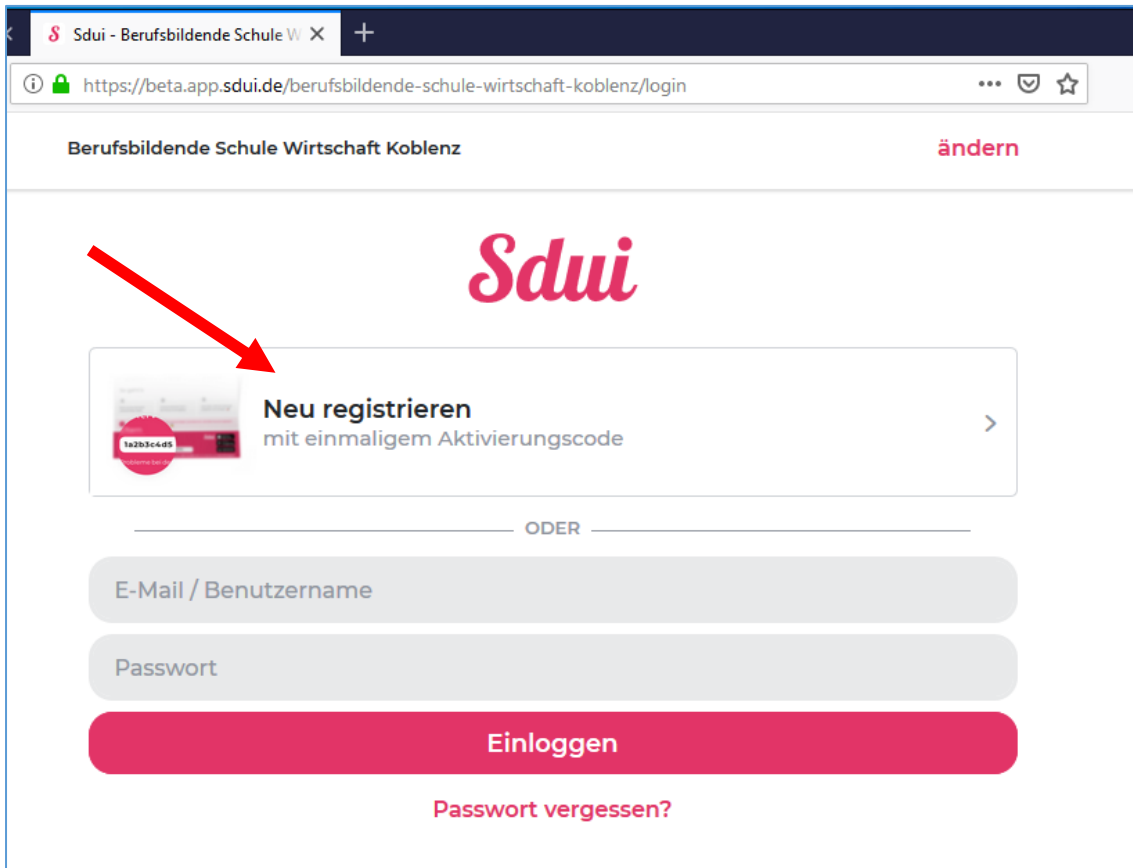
Sdui - Berufsbildende Schule W

https://beta.app.sdui.de/berufsbildende-schule-wirtschaft-koblenz/login

Berufsbildende Schule Wirtschaft Koblenz

ändern

Sdui

1a2b3c4d5

Neu registrieren
mit einmaligem Aktivierungscode

ODER

E-Mail / Benutzername

Passwort

Einloggen

Passwort vergessen?